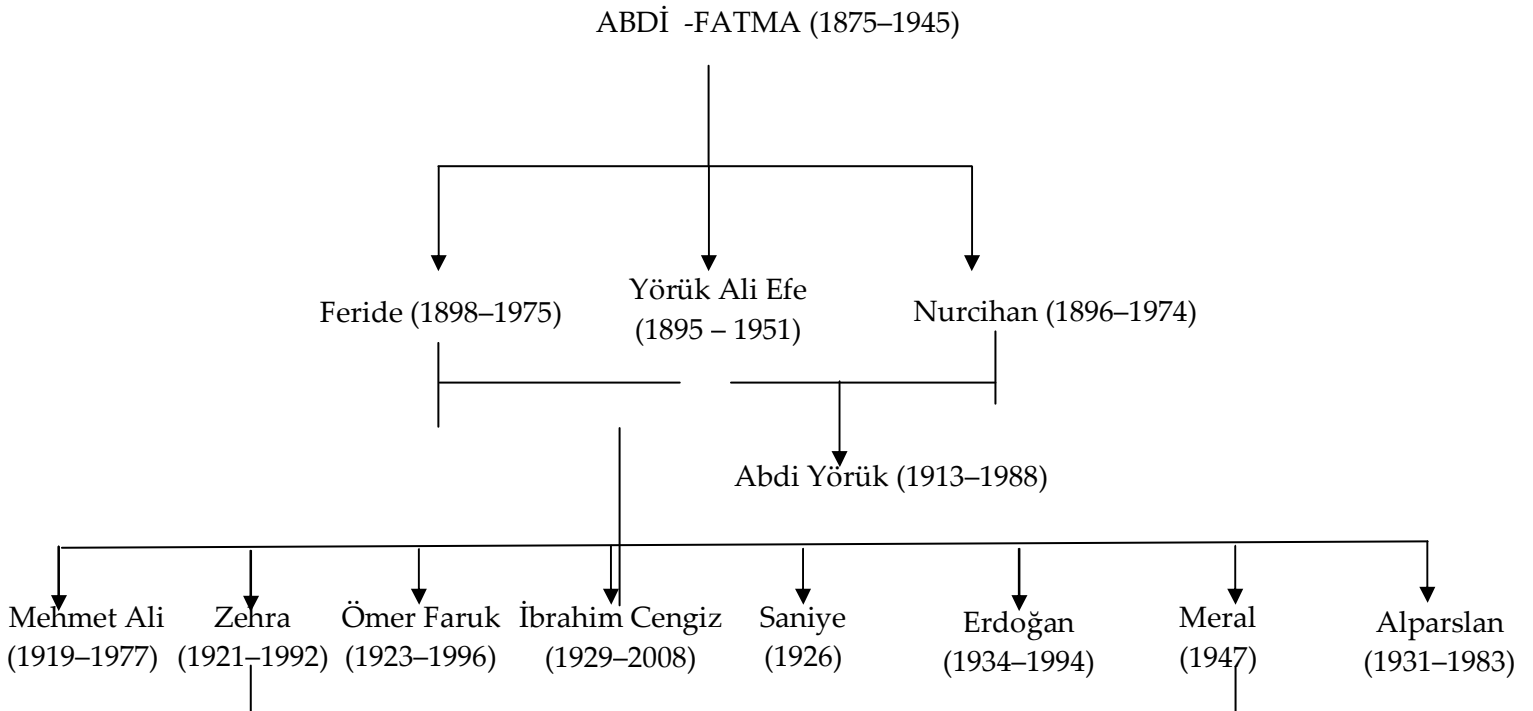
ABDİ -FATMA (1875–1945)

Feride (1898–1975)

Yörük Ali Efe (1895 – 1951)

Nurcihan (1896–1974)

Abdi Yörük (1913–1988)

Mehmet Ali (1919–1977)

Zehra (1921–1992)

Ömer Faruk (1923–1996)

İbrahim Cengiz (1929–2008)

Saniye (1926)

Erdoğan (1934–1994)

Meral (1947)

Alparslan (1931–1983)